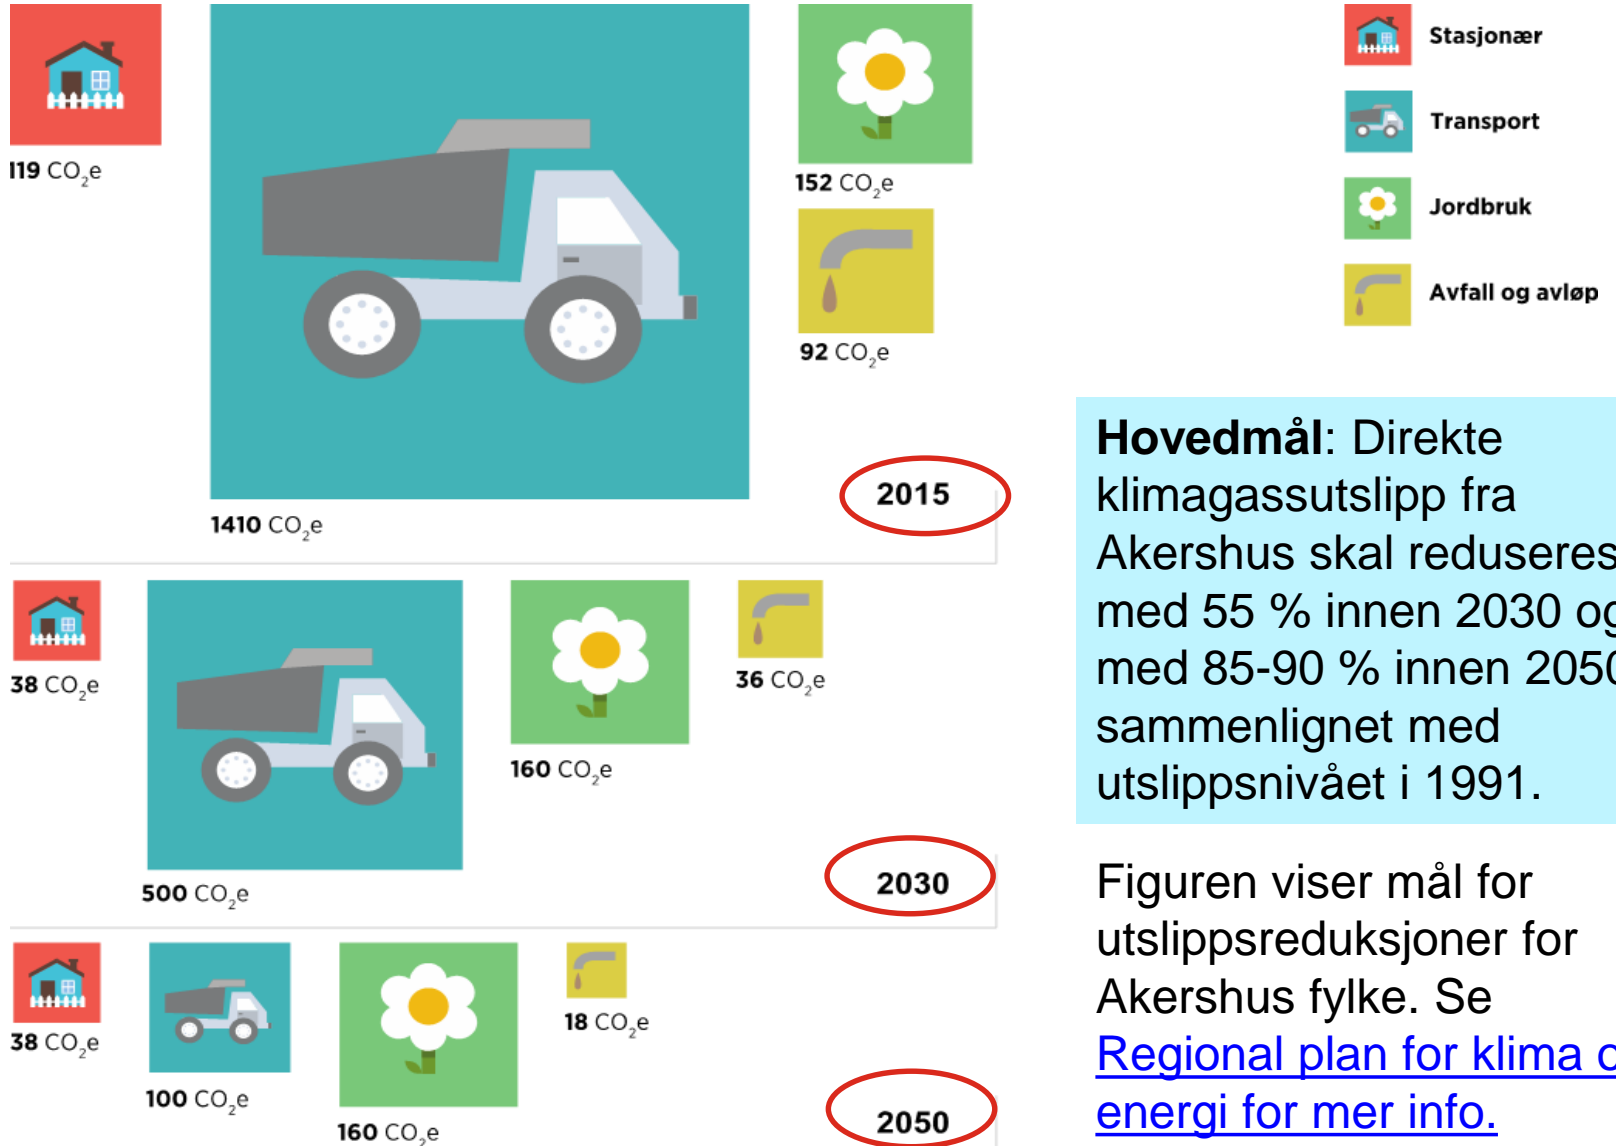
119 $CO_2e$

1410 $CO_2e$

152 $CO_2e$

92 $CO_2e$

2015

Stasjonær

Transport

Jordbruk

Avfall og avløp

**Hovedmål**: Direkte klimagassutslipp fra Akershus skal reduseres med 55 % innen 2030 og med 85-90 % innen 2050 sammenlignet med utslippsnivået i 1991.

38 $CO_2e$

500 $CO_2e$

160 $CO_2e$

36 $CO_2e$

2030

38 $CO_2e$

100 $CO_2e$

160 $CO_2e$

18 $CO_2e$

2050

Figuren viser mål for utslippsreduksjoner for Akershus fylke. Se Regional plan for klima o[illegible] energi for mer info.